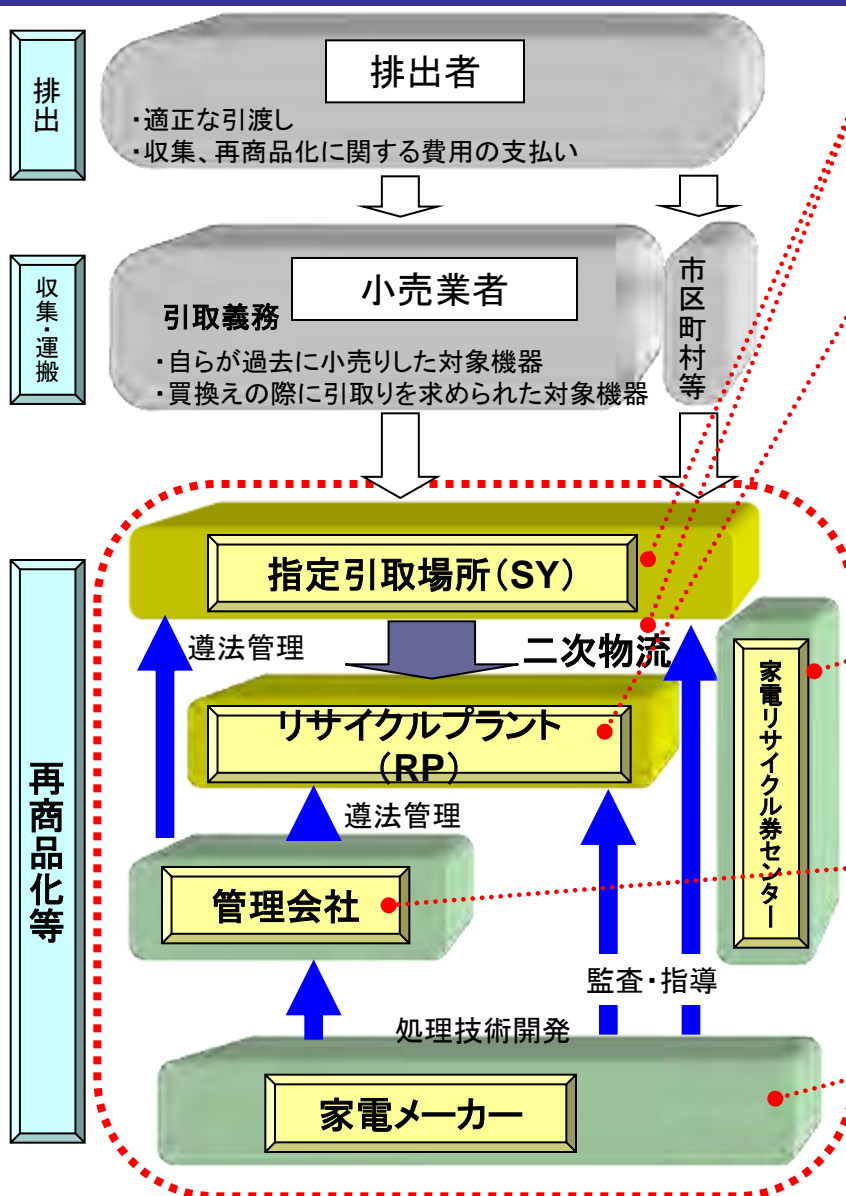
排出

排出者

・適正な引渡し
・収集、再商品化に関する費用の支払い

収集・運搬

小売業者

引取義務

・自らが過去に小売りした対象機器
・買換えの際に引取りを求められた対象機器

市区町村等

再商品化等

指定引取場所（SY）

遵法管理

二次物流

リサイクルプラント（RP）

遵法管理

家電リサイクル券センター

管理会社

監査・指導

処理技術開発

家電メーカー